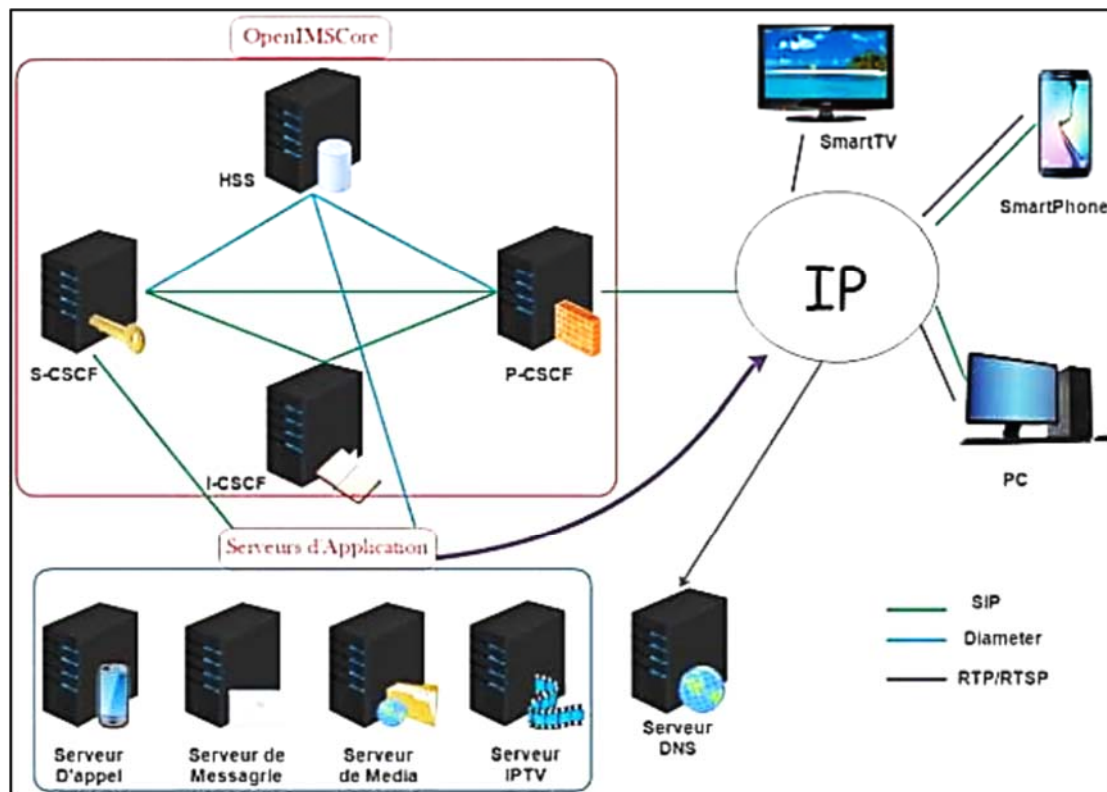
OpenIMSCore

HSS

S-CSCF

P-CSCF

I-CSCF

SmartTV

SmartPhone

IP

PC

Serveurs d'Application

Serveur D'appel

Serveur de Messagrie

Serveur de Media

Serveur IPTV

Serveur DNS

SIP

Diameter

RTP/RTSP